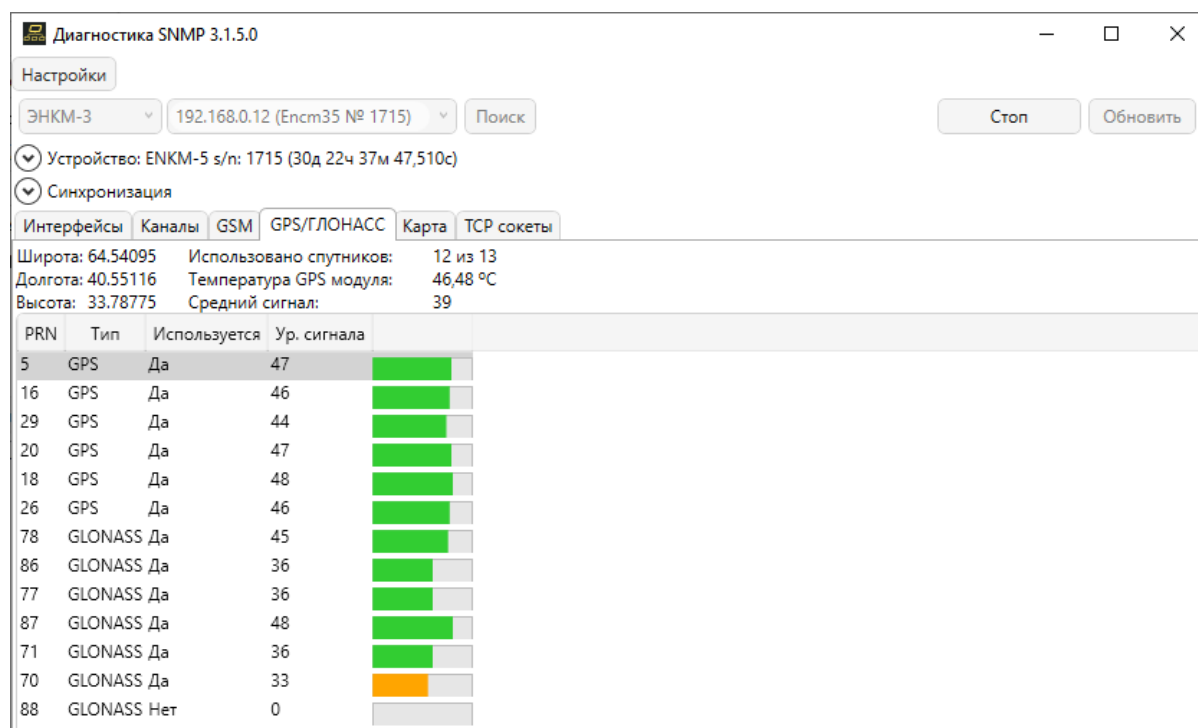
Диагностика SNMP 3.1.5.0

Настройки

ЭНКМ-3 | 192.168.0.12 (Encm35 № 1715) | Поиск | Стоп | Обновить

Устройство: ENKM-5 s/n: 1715 (30д 22ч 37м 47,510с)

Синхронизация

Интерфейсы | Каналы | GSM | GPS/ГЛОНАСС | Карта | TCP сокеты

Широта: 64.54095 Использовано спутников: 12 из 13
Долгота: 40.55116 Температура GPS модуля: 46,48 °C
Высота: 33.78775 Средний сигнал: 39

| PRN | Тип | Используется | Ур. сигнала |
|---|---|---|---|
| 5 | GPS | Да | 47 |
| 16 | GPS | Да | 46 |
| 29 | GPS | Да | 44 |
| 20 | GPS | Да | 47 |
| 18 | GPS | Да | 48 |
| 26 | GPS | Да | 46 |
| 78 | GLONASS | Да | 45 |
| 86 | GLONASS | Да | 36 |
| 77 | GLONASS | Да | 36 |
| 87 | GLONASS | Да | 48 |
| 71 | GLONASS | Да | 36 |
| 70 | GLONASS | Да | 33 |
| 88 | GLONASS | Нет | 0 |